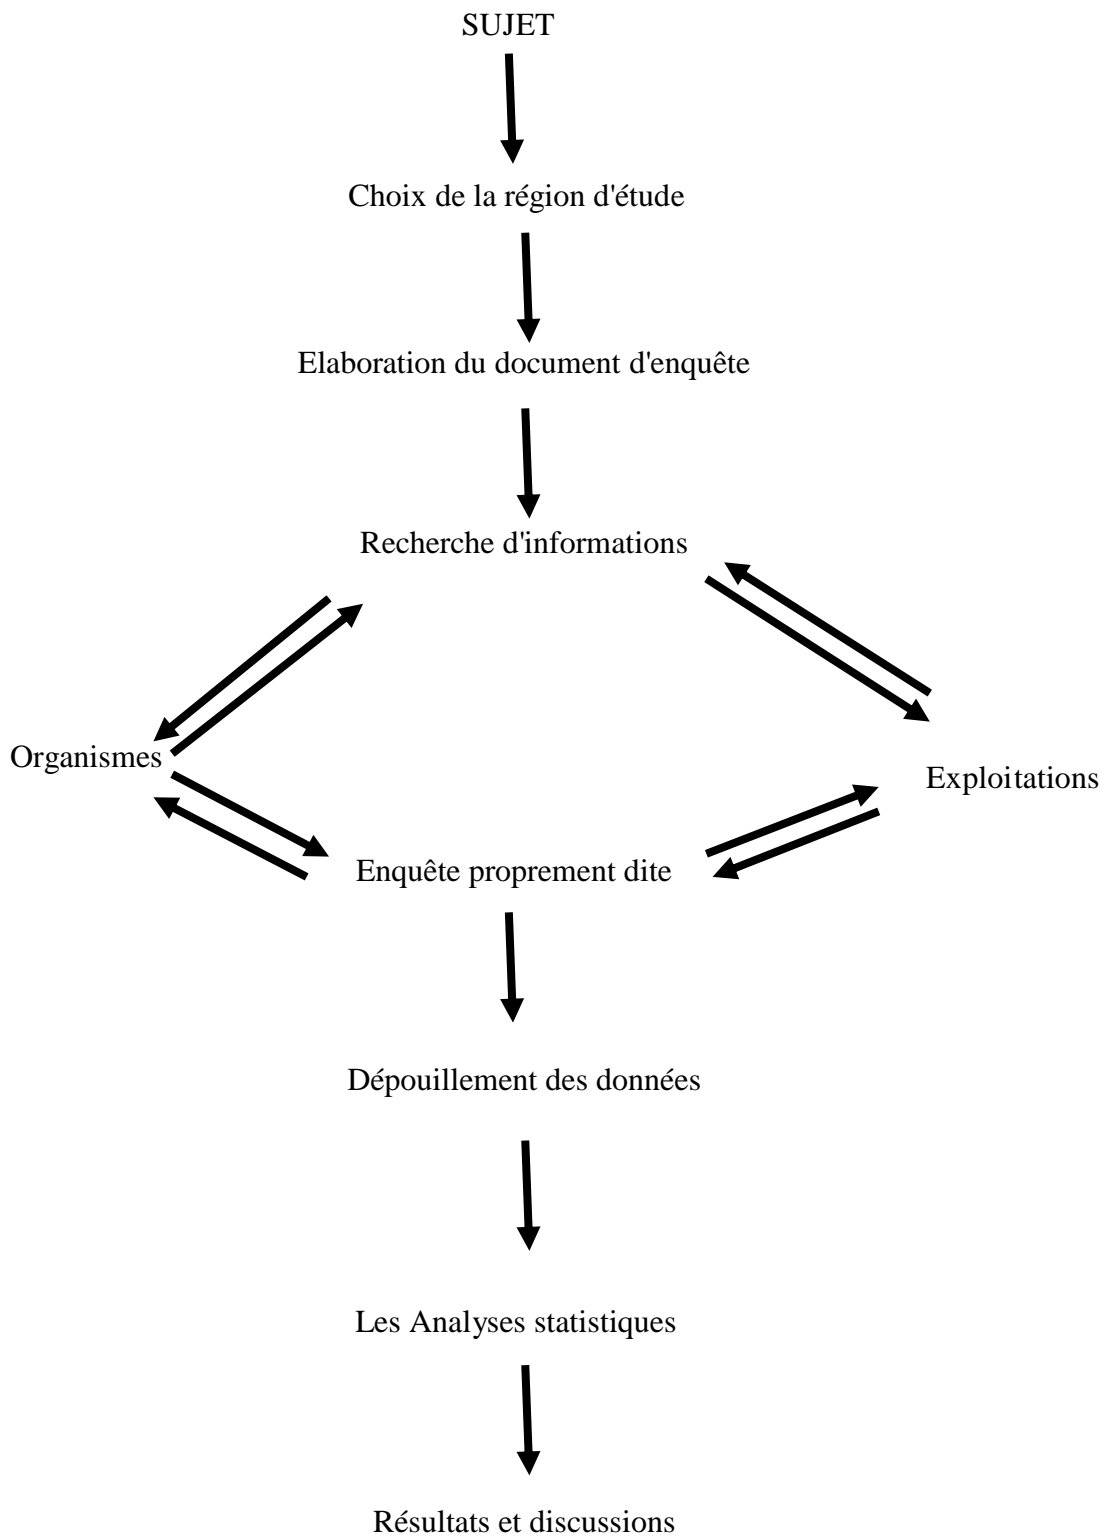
SUJET

Choix de la région d'étude

Elaboration du document d'enquête

Recherche d'informations

Organismes

Exploitations

Enquête proprement dite

Dépouillement des données

Les Analyses statistiques

Résultats et discussions